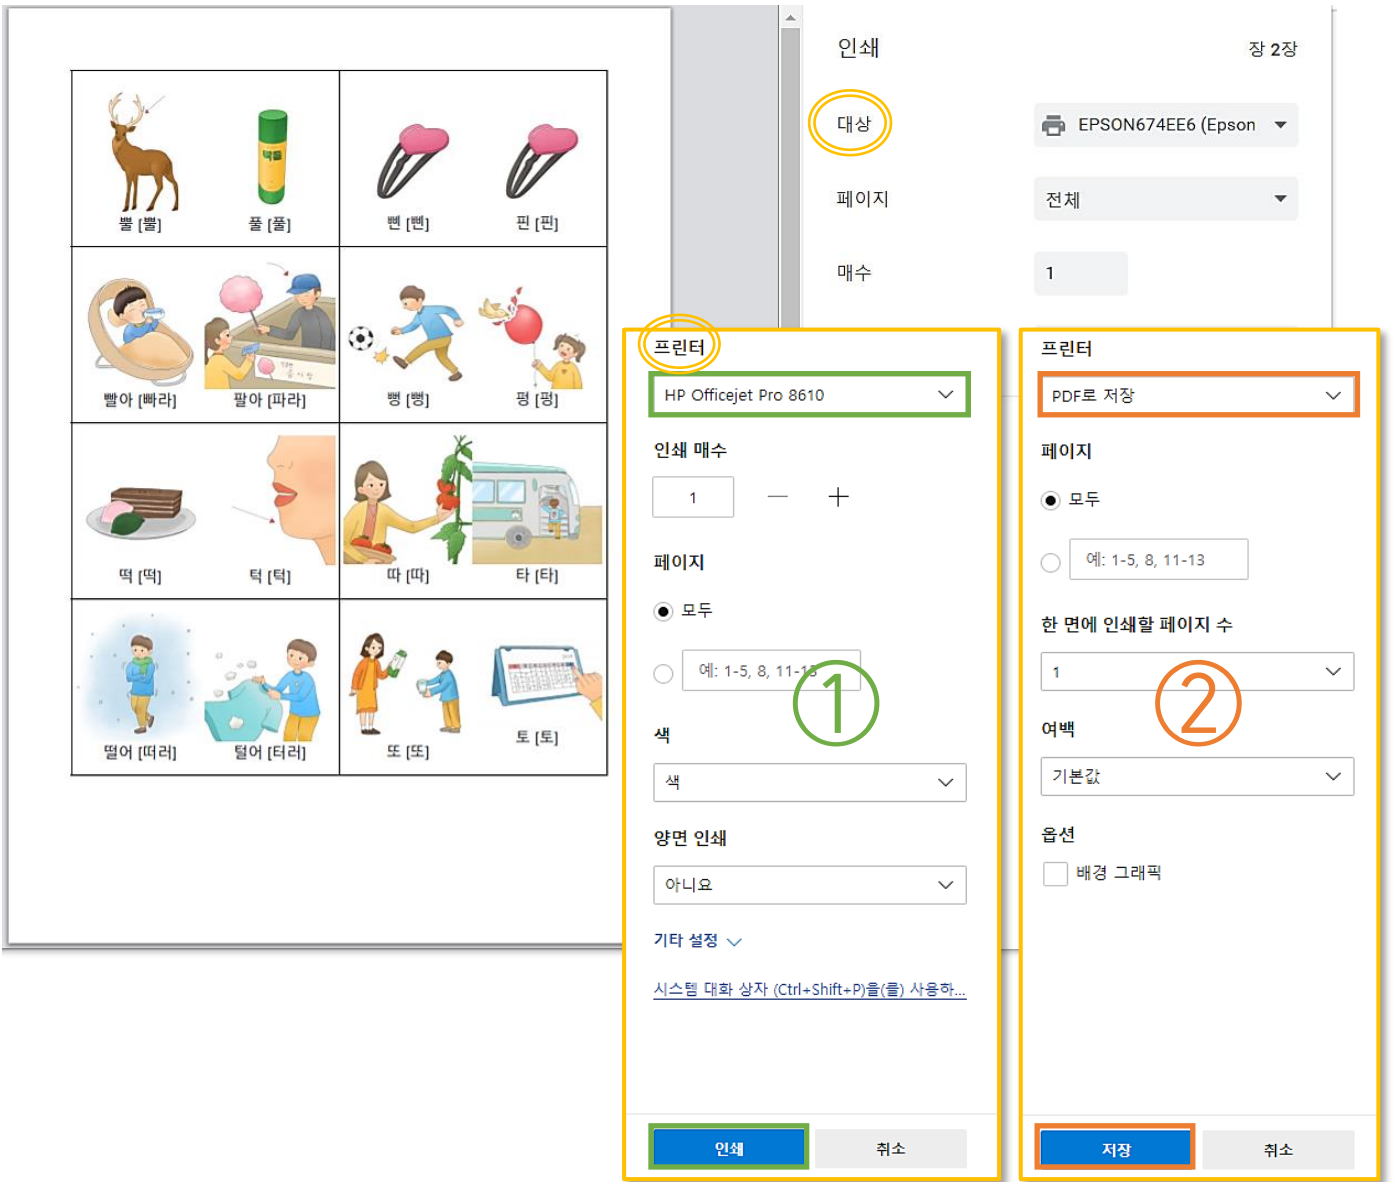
| 뿔 [뿔] 풀 [풀] | 삔 [삔] 핀 [핀] |
|---|---|
| 빨아 [빠라] 팔아 [파라] | 뻥 [뻥] 펑 [펑] |
| 떡 [떡] 턱 [턱] | 따 [따] 타 [타] |
| 떨어 [떠러] 털어 [터러] | 또 [또] 토 [토] |

인쇄
장 2장

대상
EPSON674EE6 (Epson

페이지
전체

매수
1

프린터
HP Officejet Pro 8610

인쇄 매수
1
—
+

페이지
모두
예: 1-5, 8, 11-13

①

색
색

양면 인쇄
아니요

기타 설정

시스템 대화 상자 (Ctrl+Shift+P)을(를) 사용하...

인쇄
취소

프린터
PDF로 저장

페이지
모두
예: 1-5, 8, 11-13

한 면에 인쇄할 페이지 수
1

②

여백
기본값

옵션
배경 그래픽

저장
취소